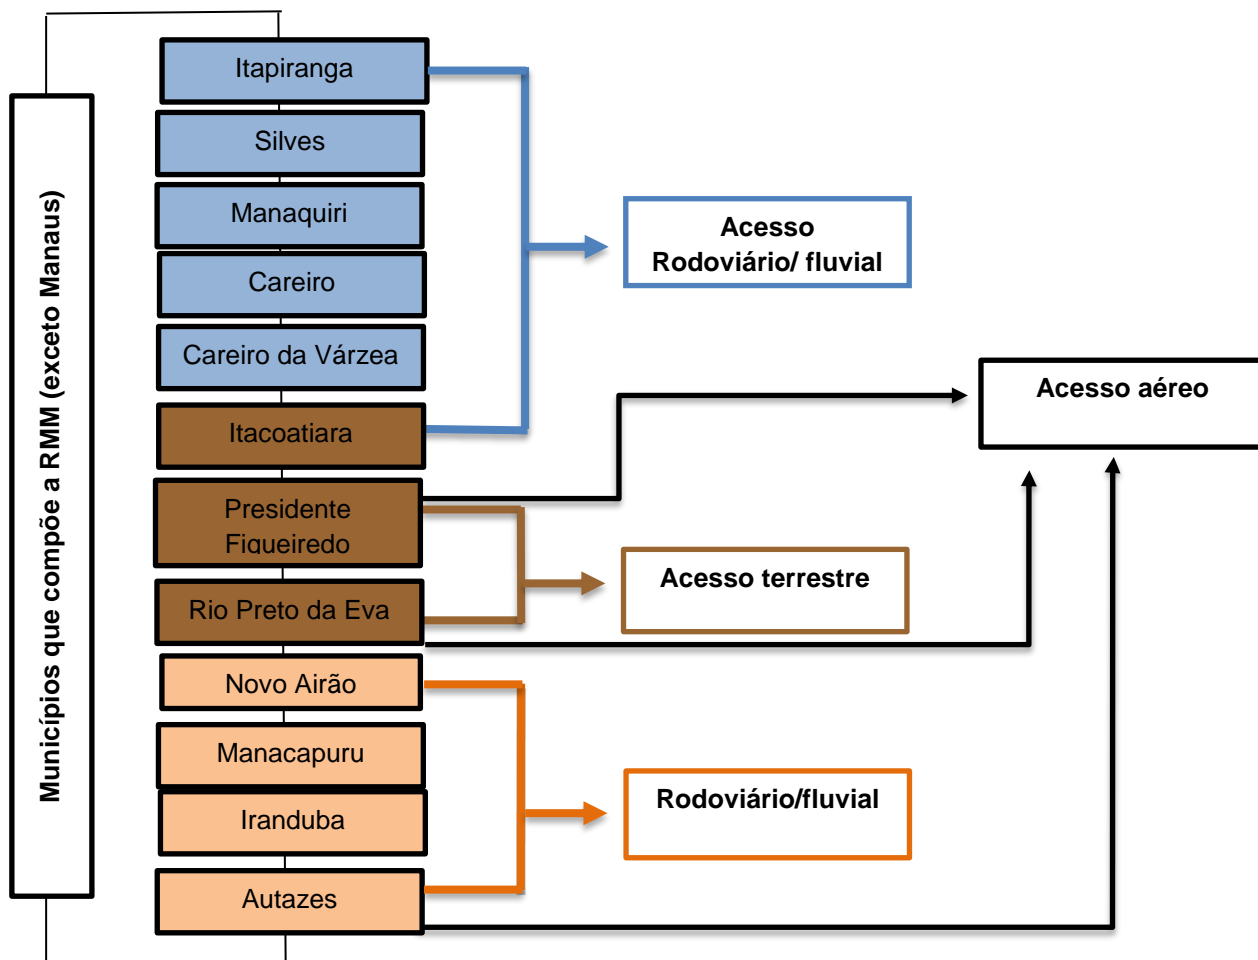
Municípios que compõe a RMM (exceto Manaus)

Itapiranga

Silves

Manaquiri

Careiro

Careiro da Várzea

Itacoatiara

Presidente Figueiredo

Rio Preto da Eva

Novo Airão

Manacapuru

Iranduba

Autazes

Acesso Rodoviário/ fluvial

Acesso aéreo

Acesso terrestre

Rodoviário/fluvial